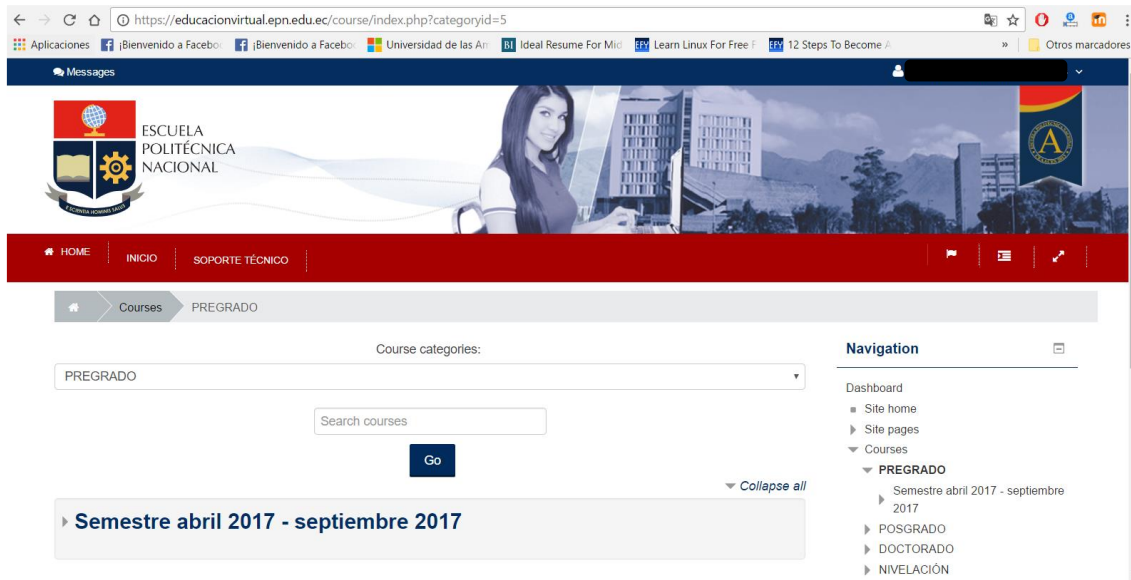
https://educacionvirtual.epn.edu.ec/course/index.php?categoryid=5

Aplicaciones ¡Bienvenido a Faceboo ¡Bienvenido a Faceboo Universidad de las Am Ideal Resume For Mid Learn Linux For Free F 12 Steps To Become A » Otros marcadores

Messages

ESCUELA POLITÉCNICA NACIONAL

E SCIENTIA HOMINIS SALUS

HOME INICIO SOPORTE TÉCNICO

Courses PREGRADO

Course categories:

PREGRADO

Search courses

Go

Collapse all

Semestre abril 2017 - septiembre 2017

Navigation

Dashboard
Site home
Site pages
Courses
PREGRADO
Semestre abril 2017 - septiembre 2017
POSGRADO
DOCTORADO
NIVELACIÓN